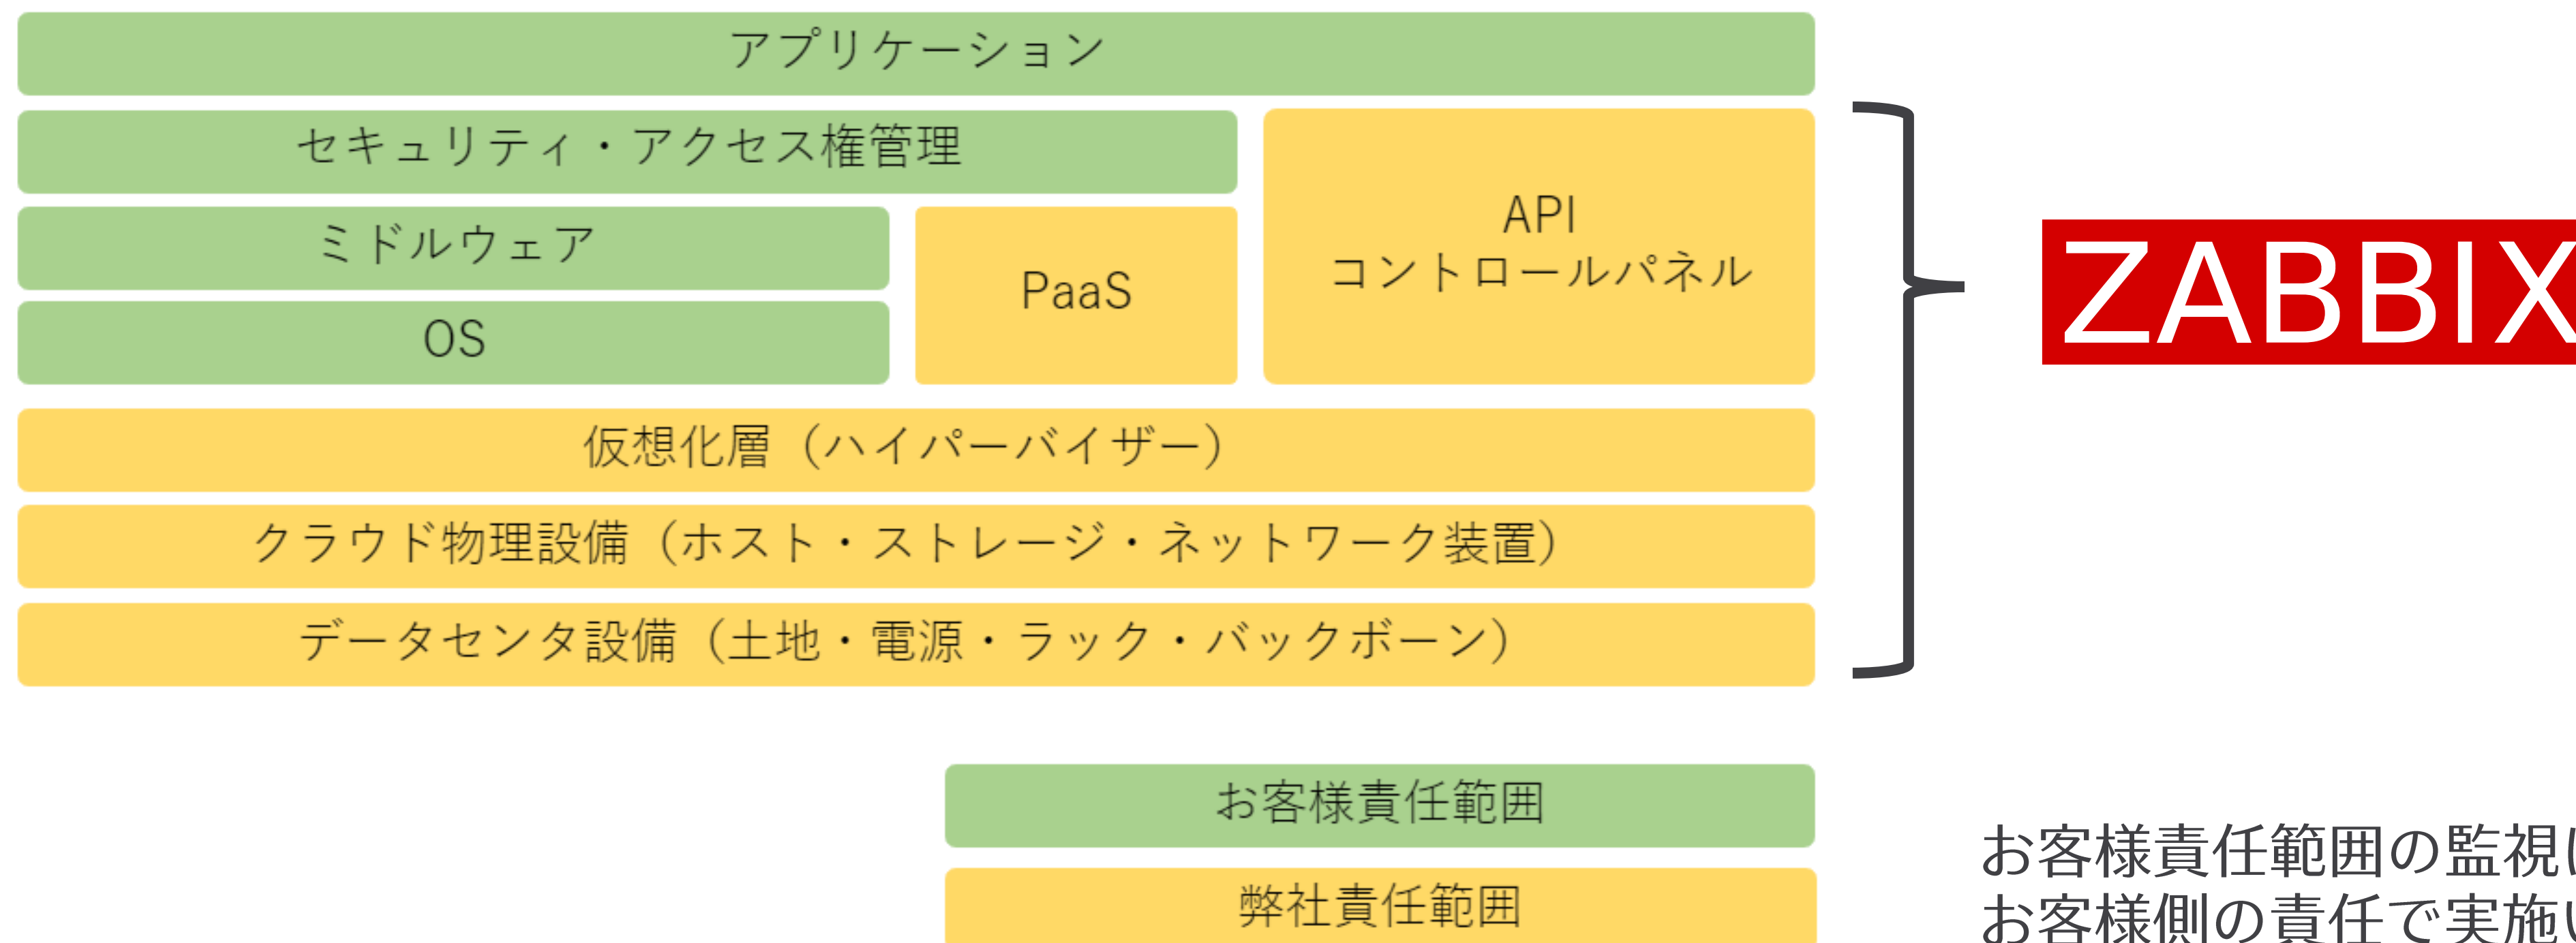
アプリケーション

セキュリティ・アクセス権管理

ミドルウェア

OS

PaaS

API
コントロールパネル

仮想化層（ハイパーバイザー）

クラウド物理設備（ホスト・ストレージ・ネットワーク装置）

データセンタ設備（土地・電源・ラック・バックボーン）

ZABBIX

お客様責任範囲

弊社責任範囲

お客様責任範囲の監視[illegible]
お客様側の責任で実施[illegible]